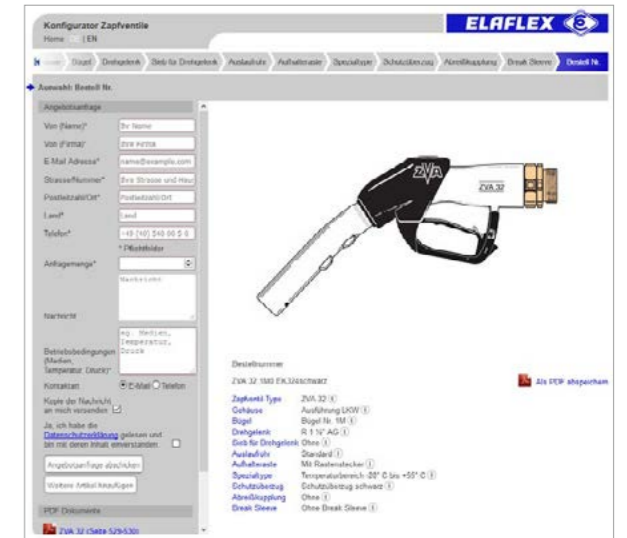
Konfigurator Zapfventile

Home | EN

ELAFLEX

Bügel | Drehgelenk | Sieb für Drehgelenk | Auslaufrohr | Aufhalteraste | Spezialtype | Schutzüberzug | Abreißkupplung | Break Sleeve | Bestell Nr.

Auswahl: Bestell Nr.

Angebotsanfrage

Von (Name)* | Ihr Name

Von (Firma)* | Ihre Firma

E-Mail Adresse* | name@example.com

Strasse/Nummer* | Ihre Strasse und Hau

Postleitzahl/Ort* | Postleitzahl/Ort

Land* | Land

Telefon* | +49 (40) 540 00 0 0

* Pflichtfelder

Anfragemenge*

Nachricht | Nachricht

Betriebsbedingungen (Medien, Temperatur, Druck)* | eg. Medien, Temperatur, Druck

Kontaktart | E-Mail | Telefon

Kopie der Nachricht an mich versenden

Ja, ich habe die Datenschutzerklärung gelesen und bin mit deren Inhalt einverstanden.

Angebotsanfrage abschicken

Weitere Artikel hinzufügen

PDF Documents

ZVA 32 (Seite 529-530)

ZVA

ZVA 32

Bestellnummer

ZVA 32 1M3 FK.Uschwarz

Als PDF abspeichern

Zapfventil Type | ZVA 32
Gehäuse | Ausführung LKW
Bügel | Bügel Nr. 1M
Drehgelenk | R 1 ¼" AG
Sieb für Drehgelenk | Ohne
Auslaufrohr | Standard
Aufhalteraste | Mit Rastenstecker
Spezialtype | Temperaturbereich -30° C bis +55° C
Schutzüberzug | Schutzüberzug schwarz
Abreißkupplung | Ohne
Break Sleeve | Ohne Break Sleeve